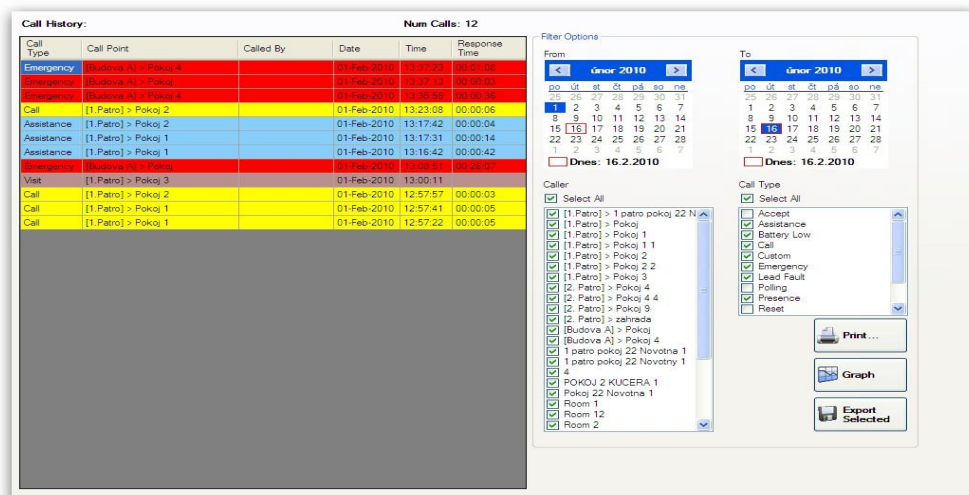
Call History:

Num Calls: 12

| Call Type | Call Point | Called By | Date | Time | Response Time |
|---|---|---|---|---|---|
| Emergency | [Budova A] > Pokoj 4 | | 01-Feb-2010 | 13:37:23 | 00:01:09 |
| Emergency | [Budova A] > Pokoj | | 01-Feb-2010 | 13:37:13 | 00:00:02 |
| Emergency | [Budova A] > Pokoj 4 | | 01-Feb-2010 | 13:36:58 | 00:00:36 |
| Call | [1.Patro] > Pokoj 2 | | 01-Feb-2010 | 13:23:08 | 00:00:06 |
| Assistance | [1.Patro] > Pokoj 2 | | 01-Feb-2010 | 13:17:42 | 00:00:04 |
| Assistance | [1.Patro] > Pokoj 1 | | 01-Feb-2010 | 13:17:31 | 00:00:14 |
| Assistance | [1.Patro] > Pokoj 1 | | 01-Feb-2010 | 13:16:42 | 00:00:42 |
| Emergency | [Budova A] > Pokoj | | 01-Feb-2010 | 13:08:51 | 00:28:07 |
| Visit | [1.Patro] > Pokoj 3 | | 01-Feb-2010 | 13:00:11 | |
| Call | [1.Patro] > Pokoj 2 | | 01-Feb-2010 | 12:57:57 | 00:00:03 |
| Call | [1.Patro] > Pokoj 1 | | 01-Feb-2010 | 12:57:41 | 00:00:05 |
| Call | [1.Patro] > Pokoj 1 | | 01-Feb-2010 | 12:57:22 | 00:00:05 |

Filter Options

From

< únor 2010 >

| po | út | st | čt | pá | so | ne |
|---|---|---|---|---|---|---|
| 25 | 26 | 27 | 28 | 29 | 30 | 31 |
| 1 | 2 | 3 | 4 | 5 | 6 | 7 |
| 8 | 9 | 10 | 11 | 12 | 13 | 14 |
| 15 | 16 | 17 | 18 | 19 | 20 | 21 |
| 22 | 23 | 24 | 25 | 26 | 27 | 28 |
| 1 | 2 | 3 | 4 | 5 | 6 | 7 |

Dnes: 16.2.2010

To

< únor 2010 >

| po | út | st | čt | pá | so | ne |
|---|---|---|---|---|---|---|
| 25 | 26 | 27 | 28 | 29 | 30 | 31 |
| 1 | 2 | 3 | 4 | 5 | 6 | 7 |
| 8 | 9 | 10 | 11 | 12 | 13 | 14 |
| 15 | 16 | 17 | 18 | 19 | 20 | 21 |
| 22 | 23 | 24 | 25 | 26 | 27 | 28 |
| 1 | 2 | 3 | 4 | 5 | 6 | 7 |

Dnes: 16.2.2010

Caller

Select All

[1.Patro] > 1 patro pokoj 22 N
[1.Patro] > Pokoj
[1.Patro] > Pokoj 1
[1.Patro] > Pokoj 1 1
[1.Patro] > Pokoj 2
[1.Patro] > Pokoj 2 2
[1.Patro] > Pokoj 3
[2. Patro] > Pokoj 4
[2. Patro] > Pokoj 4 4
[2. Patro] > Pokoj 9
[2. Patro] > zahrada
[Budova A] > Pokoj
[Budova A] > Pokoj 4
1 patro pokoj 22 Novotna 1
1 patro pokoj 22 Novotny 1
4
POKOJ 2 KUCERA 1
Pokoj 22 Novotna 1
Room 1
Room 12
Room 2

Call Type

Select All

Accept
Assistance
Battery Low
Call
Custom
Emergency
Lead Fault
Polling
Presence
Reset

Print...

Graph

Export Selected